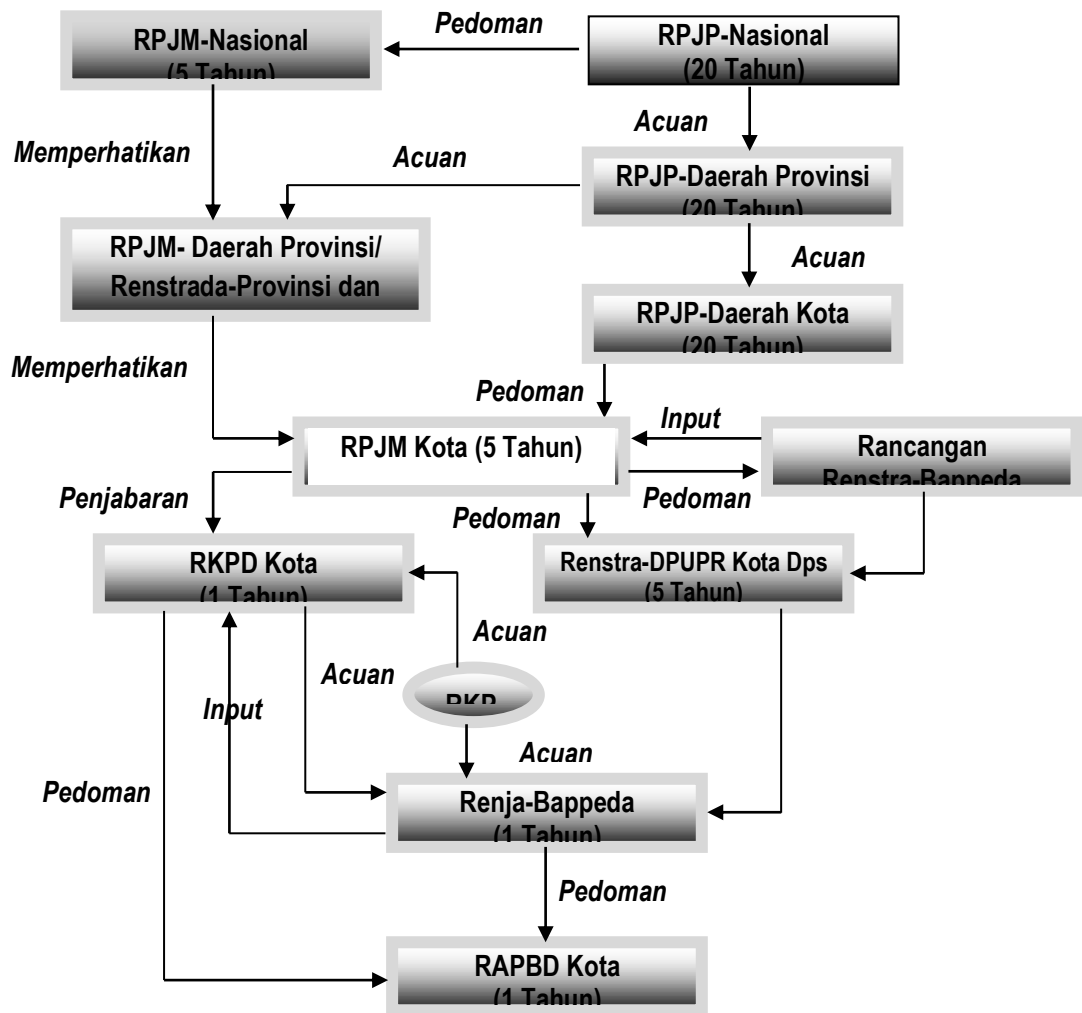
RPJM-Nasional
(5 Tahun)

Pedoman

RPJP-Nasional
(20 Tahun)

Acuan

Memperhatikan

Acuan

RPJP-Daerah Provinsi
(20 Tahun)

RPJM- Daerah Provinsi/
Renstrada-Provinsi dan

Acuan

RPJP-Daerah Kota
(20 Tahun)

Memperhatikan

Pedoman

Input

RPJM Kota (5 Tahun)

Rancangan
Renstra-Bappeda

Penjabaran

Pedoman

Pedoman

RKPD Kota
(1 Tahun)

Renstra-DPUPR Kota Dps
(5 Tahun)

Acuan

Acuan

RKP

Input

Acuan

Pedoman

Renja-Bappeda
(1 Tahun)

Pedoman

RAPBD Kota
(1 Tahun)